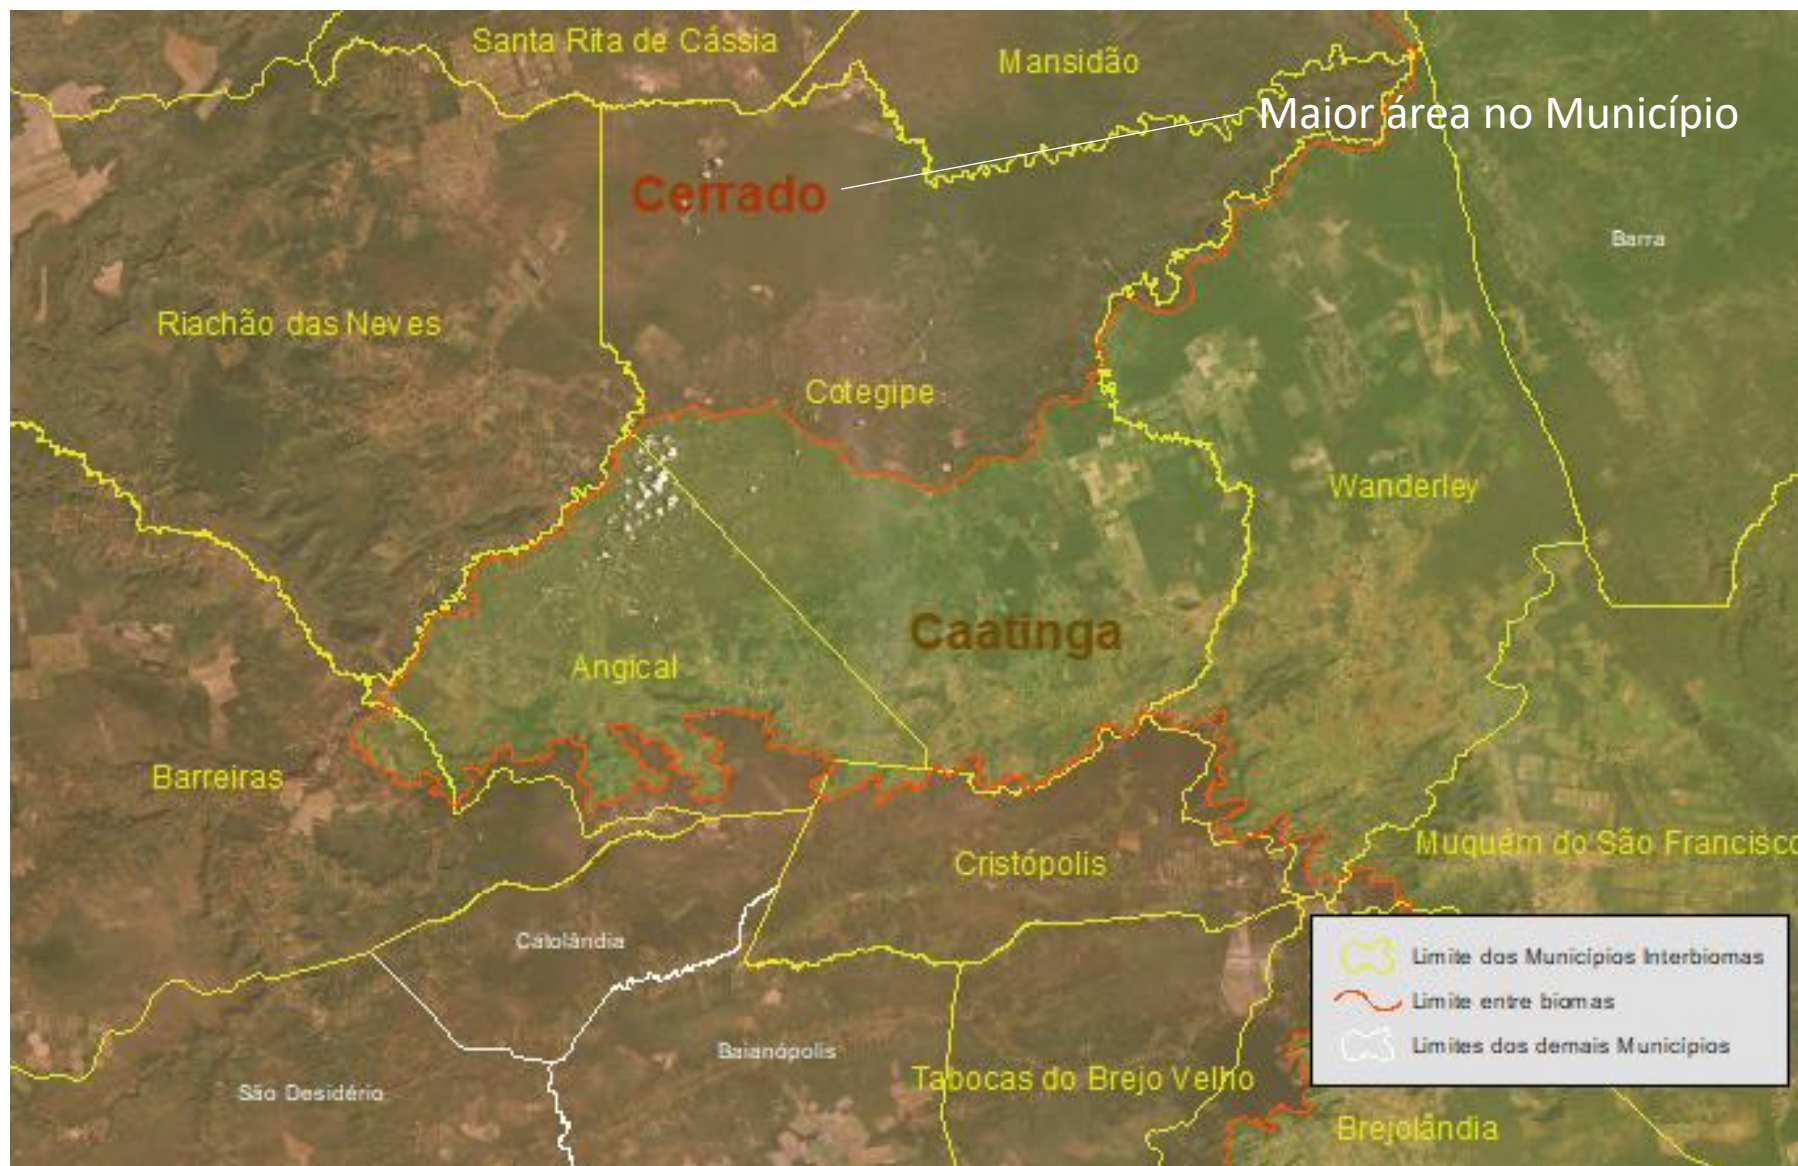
Santa Rita de Cássia

Mansidão

Maior área no Município

Cerrado

Barra

Riachão das Neves

Cotegipe

Wanderley

Caatinga

Angical

Barreiras

Muquém do São Francisco

Cristópolis

Catolândia

Baianópolis

São Desidério

Tabocas do Brejo Velho

Brejolândia

Limite dos Municípios Interbiomas
Limite entre biomas
Limites dos demais Municípios